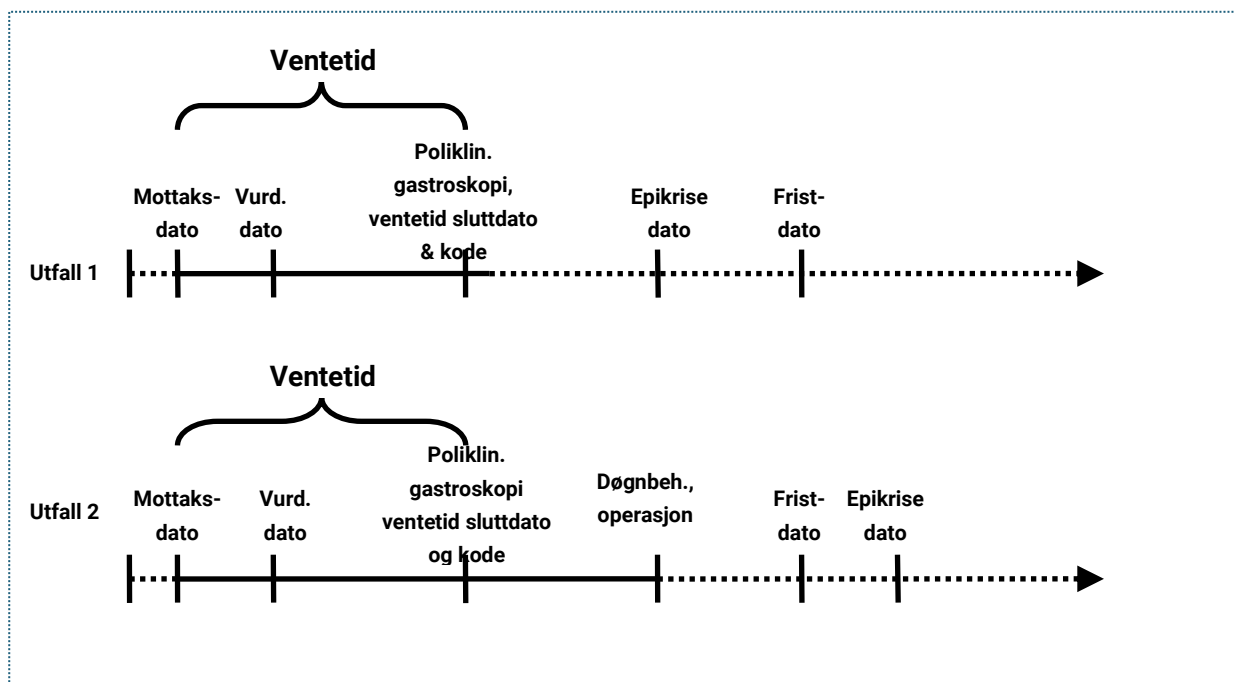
Ventetid

Utfall 1

Mottaksdato

Vurd. dato

Poliklin. gastroskopi, ventetid sluttdato & kode

Epikrise dato

Fristdato

Ventetid

Utfall 2

Mottaksdato

Vurd. dato

Poliklin. gastroskopi ventetid sluttdato og kode

Døgnbeh., operasjon

Fristdato

Epikrise dato